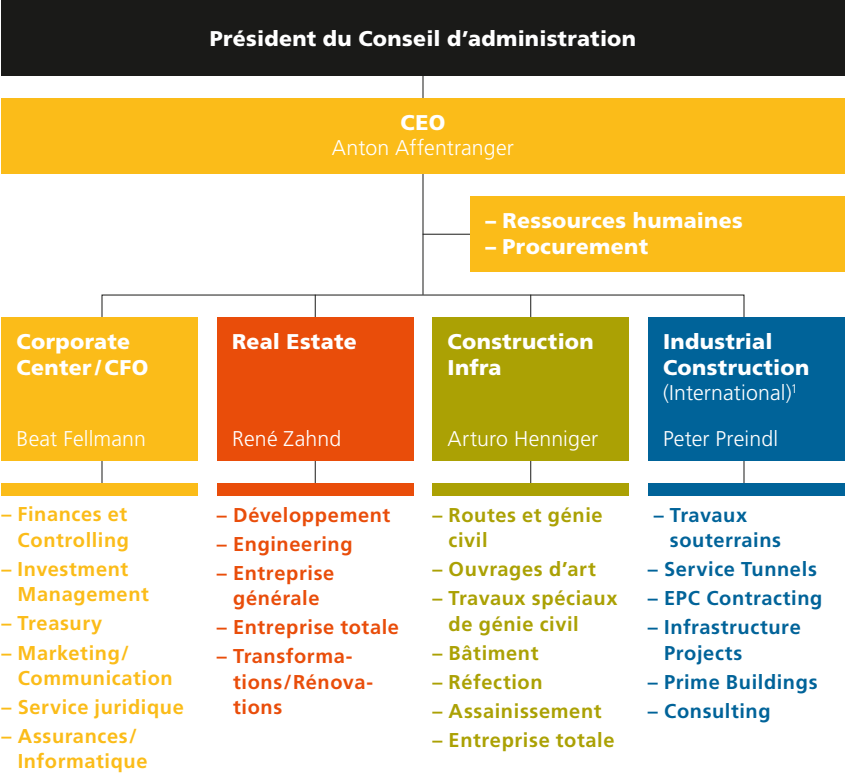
Président du Conseil d'administration

CEO
Anton Affentranger

– Ressources humaines
– Procurement

Corporate Center/CFO

Beat Fellmann

Real Estate

René Zahnd

Construction Infra

Arturo Henniger

Industrial Construction
(International)$^1$

Peter Preindl

– Finances et Controlling
– Investment Management
– Treasury
– Marketing/Communication
– Service juridique
– Assurances/Informatique

– Développement
– Engineering
– Entreprise générale
– Entreprise totale
– Transformations/Rénovations

– Routes et génie civil
– Ouvrages d'art
– Travaux spéciaux de génie civil
– Bâtiment
– Réfection
– Assainissement
– Entreprise totale

– Travaux souterrains
– Service Tunnels
– EPC Contracting
– Infrastructure Projects
– Prime Buildings
– Consulting